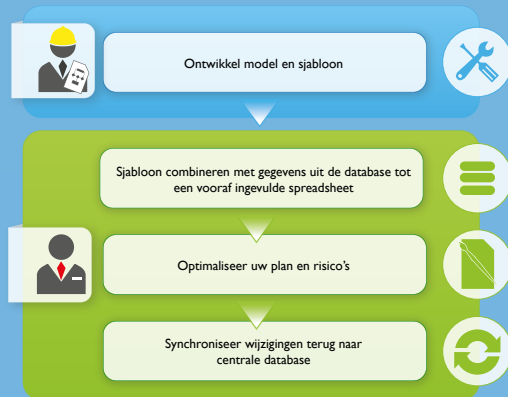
Ontwikkel model en sjabloon

Sjabloon combineren met gegevens uit de database tot een vooraf ingevulde spreadsheet

Optimaliseer uw plan en risico's

Synchroniseer wijzigingen terug naar centrale database